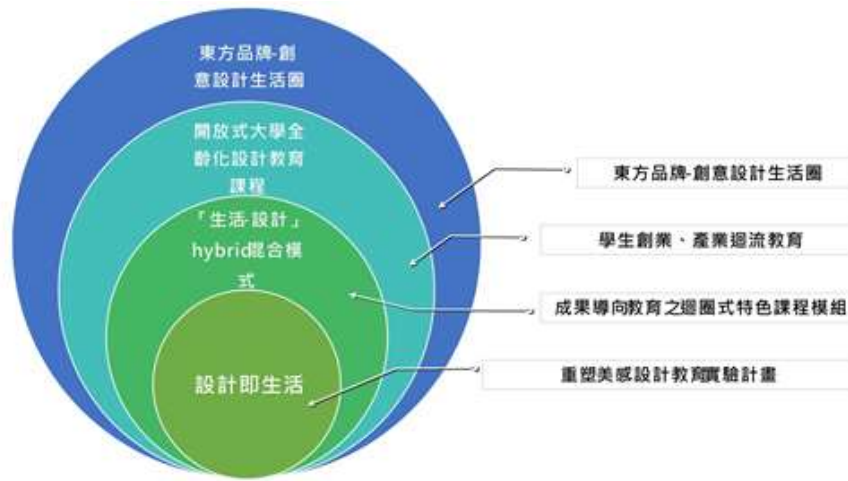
東方品牌-創意設計生活圈

開放式大學全齡化設計教育課程

「生活-設計」hybrid混合模式

設計即生活

東方品牌-創意設計生活圈

學生創業、產業迴流教育

成果導向教育之迴圈式特色課程模組

重塑美感設計教育實驗計畫